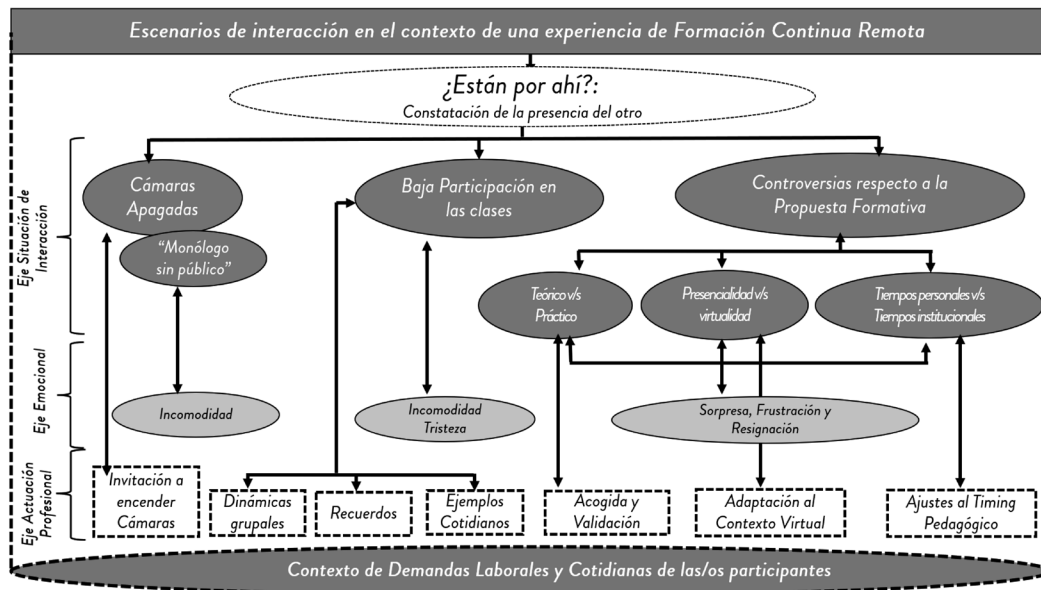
Escenarios de interacción en el contexto de una experiencia de Formación Continua Remota

¿Están por ahí?:
Constatación de la presencia del otro

Eje Situación de Interacción

Eje Emocional

Eje Actuación Profesional

Cámaras Apagadas

"Monólogo sin público"

Baja Participación en las clases

Controversias respecto a la Propuesta Formativa

Teórico v/s Práctico

Presencialidad v/s virtualidad

Tiempos personales v/s Tiempos institucionales

Incomodidad

Incomodidad Tristeza

Sorpresa, Frustración y Resignación

Invitación a encender Cámaras

Dinámicas grupales

Recuerdos

Ejemplos Cotidianos

Acogida y Validación

Adaptación al Contexto Virtual

Ajustes al Timing Pedagógico

Contexto de Demandas Laborales y Cotidianas de las/os participantes